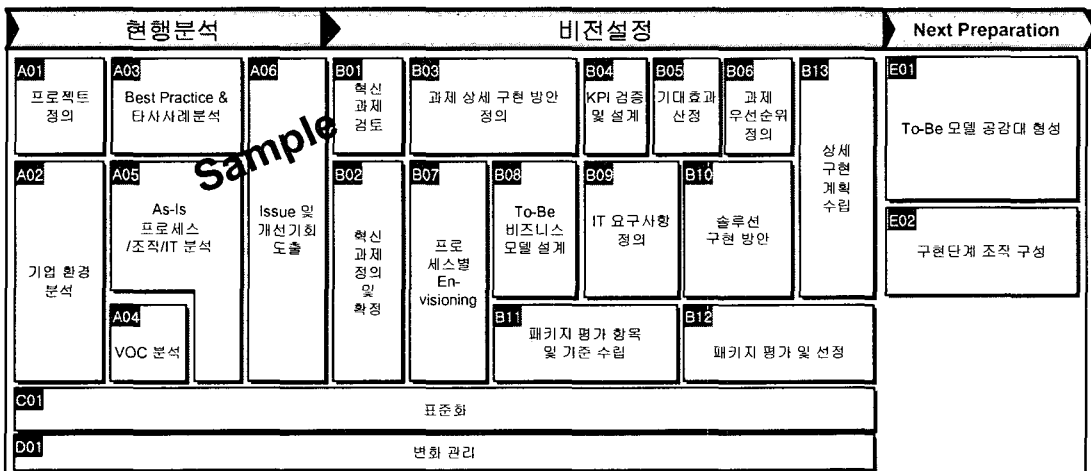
현행분석

비전설정

Next Preparation

A01
프로젝트 정의

A03
Best Practice & 타사사례분석

A06
Issue 및 개선기회 도출

B01
혁신 과제 검토

B03
과제 상세 구현 방안 정의

B04
KPI 검증 및 설계

B05
기대효과 산정

B06
과제 우선순위 정의

B13
상세 구현 계획 수립

E01
To-Be 모델 공감대 형성

Sample

A02
기업 환경 분석

A05
As-Is 프로세스 /조직/IT 분석

B02
혁신 과제 정의 및 확정

B07
프로 세스별 En-visioning

B08
To-Be 비즈니스 모델 설계

B09
IT 요구사항 정의

B10
솔루션 구현 방안

E02
구현단계 조직 구성

A04
VOC 분석

B11
패키지 평가 항목 및 기준 수립

B12
패키지 평가 및 선정

C01
표준화

D01
변화 관리